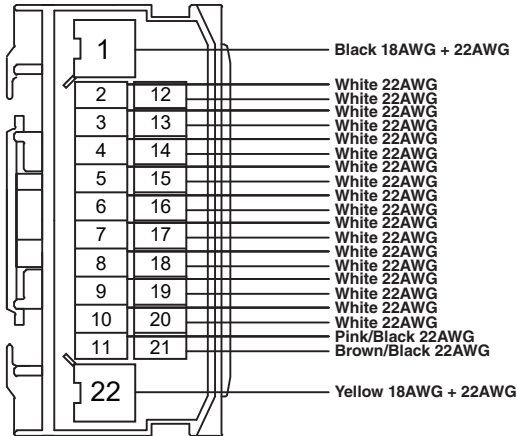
1
Black 18AWG + 22AWG

| 2 | 12 |
|---|---|
| 3 | 13 |
| 4 | 14 |
| 5 | 15 |
| 6 | 16 |
| 7 | 17 |
| 8 | 18 |
| 9 | 19 |
| 10 | 20 |
| 11 | 21 |

White 22AWG
White 22AWG
White 22AWG
White 22AWG
White 22AWG
White 22AWG
White 22AWG
White 22AWG
White 22AWG
White 22AWG
White 22AWG
White 22AWG
White 22AWG
White 22AWG
White 22AWG
White 22AWG
White 22AWG
White 22AWG
Pink/Black 22AWG
Brown/Black 22AWG

22
Yellow 18AWG + 22AWG